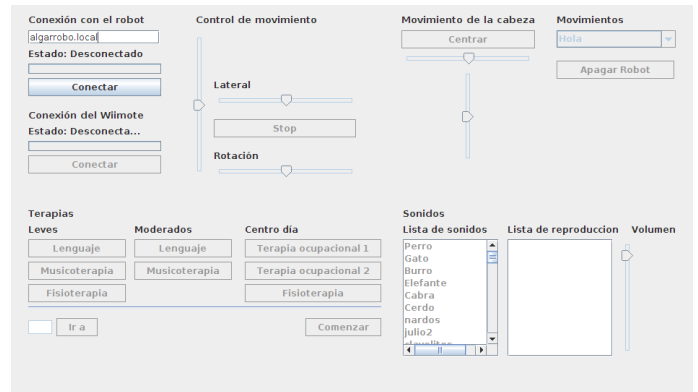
Conexión con el robot

algarrobo.local

Estado: Desconectado

Conectar

Conexión del Wiimote

Estado: Desconecta...

Conectar

Control de movimiento

Lateral

Stop

Rotación

Movimiento de la cabeza

Centrar

Movimientos

Hola

Apagar Robot

Terapias

Leves

Lenguaje

Musicoterapia

Fisioterapia

Moderados

Lenguaje

Musicoterapia

Centro día

Terapia ocupacional 1

Terapia ocupacional 2

Fisioterapia

Ir a

Comenzar

Sonidos

Lista de sonidos

Perro
Gato
Burro
Elefante
Cabra
Cerdo
nardos
julio2
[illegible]

Lista de reproduccion

Volumen